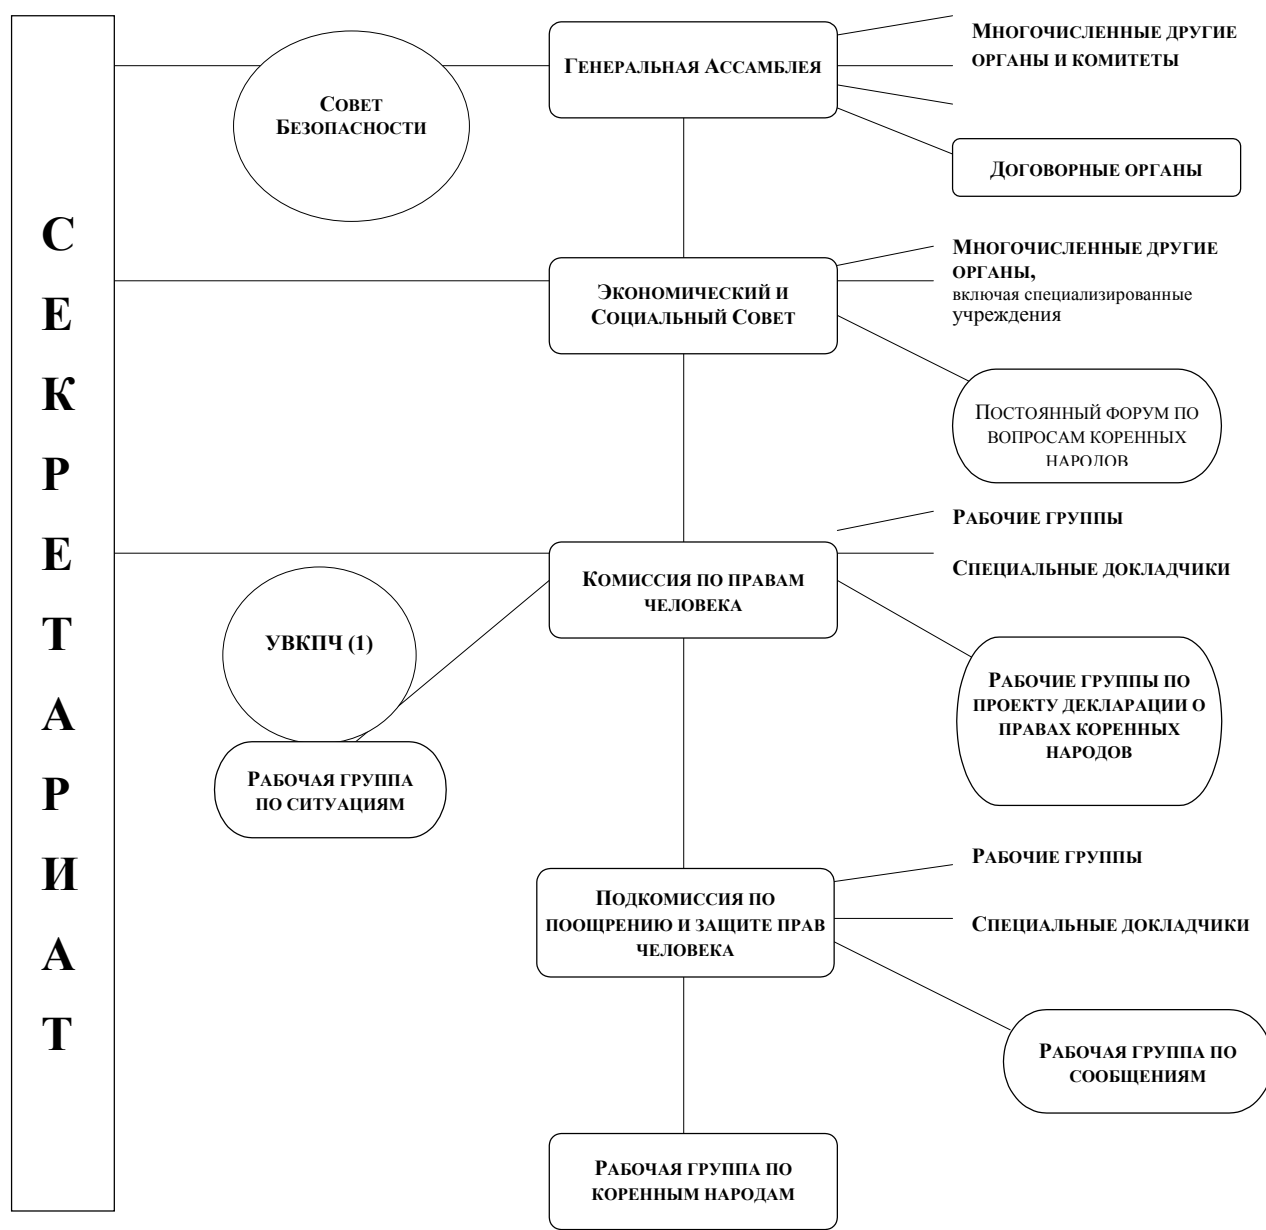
СЕКРЕТАРИАТ

Совет Безопасности

Генеральная Ассамблея

Многочисленные другие органы и комитеты

Договорные органы

Экономический и Социальный Совет

Многочисленные другие органы, включая специализированные учреждения

Постоянный форум по вопросам коренных народов

Рабочие группы

Специальные докладчики

Комиссия по правам человека

УВКПЧ (1)

Рабочая группа по ситуациям

Рабочие группы по проекту декларации о правах коренных народов

Рабочие группы

Подкомиссия по поощрению и защите прав человека

Специальные докладчики

Рабочая группа по сообщениям

Рабочая группа по коренным народам